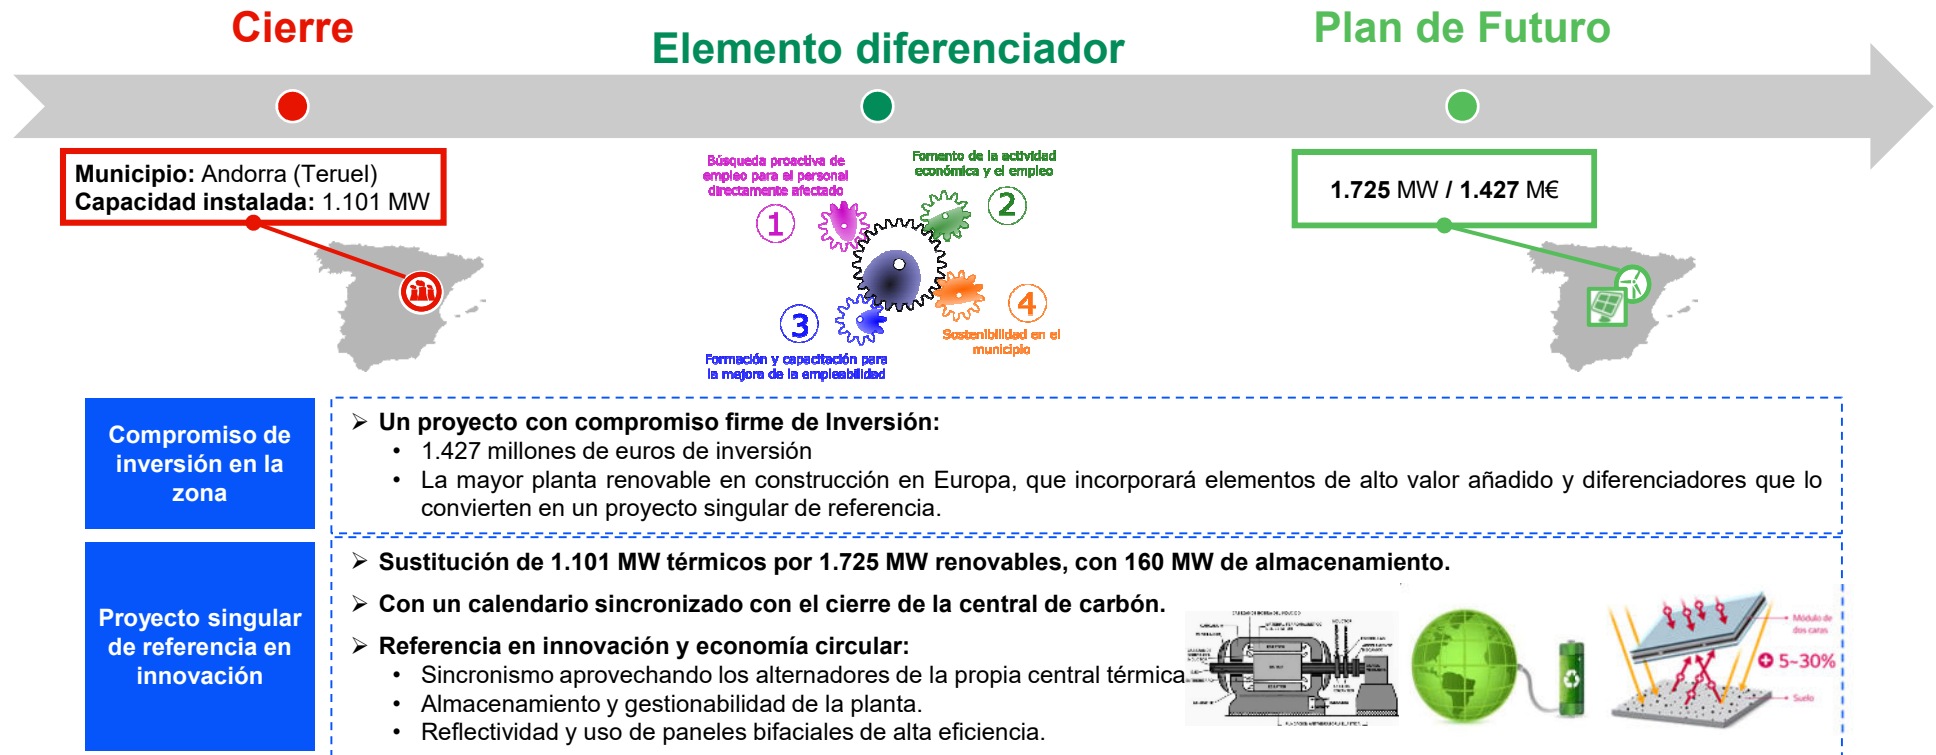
Cierre

Elemento diferenciador

Plan de Futuro

Municipio: Andorra (Teruel)
Capacidad instalada: 1.101 MW

Búsqueda proactiva de empleo para el personal directamente afectado

1

Fomento de la actividad económica y el empleo

2

3

Formación y capacitación para la mejora de la empleabilidad

4

Sostenibilidad en el municipio

1.725 MW / 1.427 M€

Compromiso de inversión en la zona

➢ Un proyecto con compromiso firme de Inversión:
• 1.427 millones de euros de inversión
• La mayor planta renovable en construcción en Europa, que incorporará elementos de alto valor añadido y diferenciadores que lo convierten en un proyecto singular de referencia.

Proyecto singular de referencia en innovación

➢ Sustitución de 1.101 MW térmicos por 1.725 MW renovables, con 160 MW de almacenamiento.

➢ Con un calendario sincronizado con el cierre de la central de carbón.

➢ Referencia en innovación y economía circular:
• Sincronismo aprovechando los alternadores de la propia central térmica.
• Almacenamiento y gestionabilidad de la planta.
• Reflectividad y uso de paneles bifaciales de alta eficiencia.

Módulo de dos caras

5-30%

Suelo